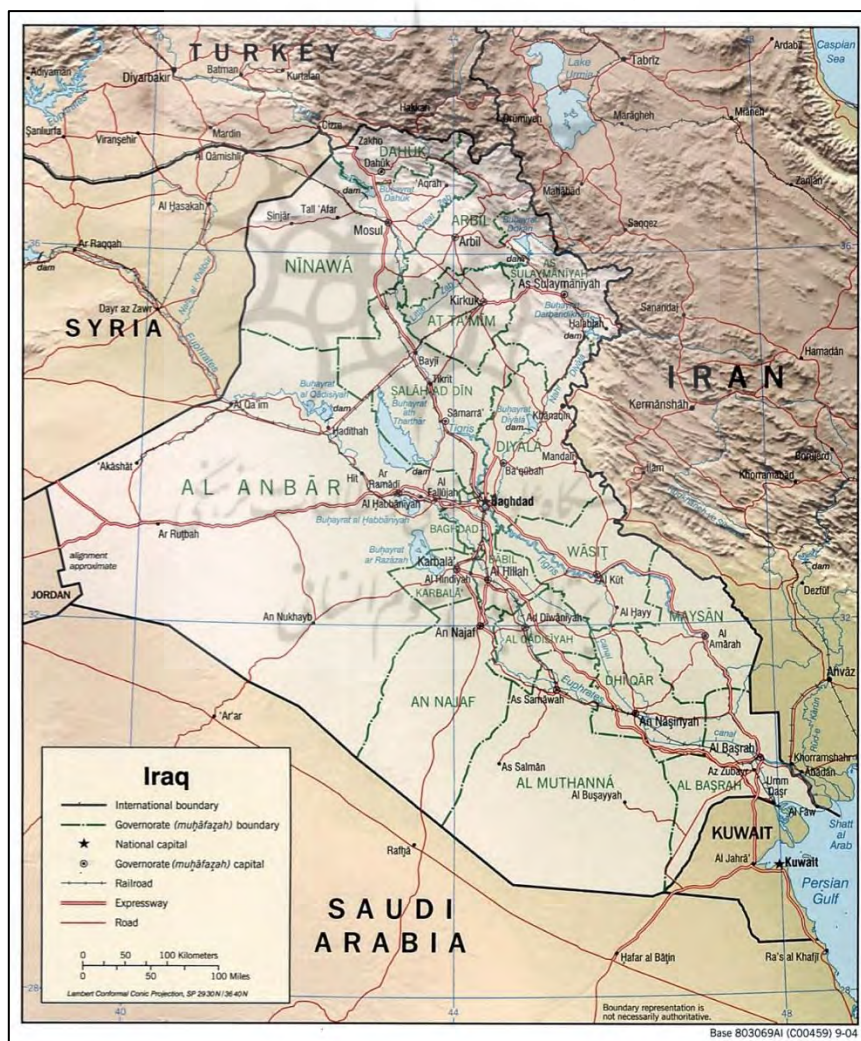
TURKEY
Adiyaman
Diyarbakır
Batman
Kurtalan
Hakkari
Şanlıurfa
Viranşehir
Mardin
Cizre
Zakho
Al Qāmishlī
Dahūk
DAHUK
'Aqrah
Al Ḩasakah
Tall 'Afar
Sinjār
Mosul
ARBĪL
Arbīl
Ar Raqqah
dam
NĪNAWÁ
AS SULAYMANIYAH
As Sulaymānīyah
Kirkūk
AT TA'MIM
Ḩalabjah
Dayr az Zawr
SYRIA
Euphrates
Bayjī
Tikrīt
SALĀḨ AD DĪN
Buḩayrat al Qādisīyah
Buḩayrat ath Tharthār
Sāmarrā'
Al Qā'im
Ḩadīthah
Tigris
DIYALA
Khānaqīn
Mandalī
Ba'qūbah
'Akāshāt
AL ANBĀR
Hīt
Ar Ramādī
Al Fallūjah
Baghdad
Al Ḩabbānīyah
Buḩayrat al Ḩabbānīyah
BAGHDAD
Ar Ruţbah
alignment approximate
Buḩayrat ar Razāzah
Karbalā'
BABIL
Al Ḩillah
Al Hindīyah
KARBALĀ'
WĀSIṬ
Al Kūt
JORDAN
An Nukhayb
Ad Dīwānīyah
Al Ḩayy
MAYSĀN
An Najaf
AL QĀDISĪYAH
Al 'Amārah
AN NAJAF
DHĪ QĀR
As Samāwah
An Nāşirīyah
Euphrates
'Ar'ar
Al Başrah
Az Zubayr
Umm Qaşr
As Salmān
AL MUTHANNÁ
Al Buşayyah
AL BAŞRAH
Al Fāw
KUWAIT
Al Jahrā'
Kuwait
Rafḩā
SAUDI ARABIA
Ḩafar al Bāţin
Ra's al Khafjī
Persian Gulf
Shatt al Arab
Tabrīz
Ardabīl
Caspian Sea
Lake Urmia
Orūmīyeh
Marāgheh
Mīāneh
Zanjān
Mahābād
Saqqez
Sanandaj
Hamadān
IRAN
Kermānshāh
Borūjerd
Īlām
Khorramābād
Dezfūl
Ahvāz
Khorramshahr
Ābādān
canal
Iraq
International boundary
Governorate (muḩāfaẓah) boundary
National capital
Governorate (muḩāfaẓah) capital
Railroad
Expressway
Road
0 50 100 Kilometers
0 50 100 Miles
Lambert Conformal Conic Projection, SP 29 30 N / 36 40 N
Boundary representation is not necessarily authoritative.
Base 803069AI (C00459) 9-04
36
32
28
40
44
48